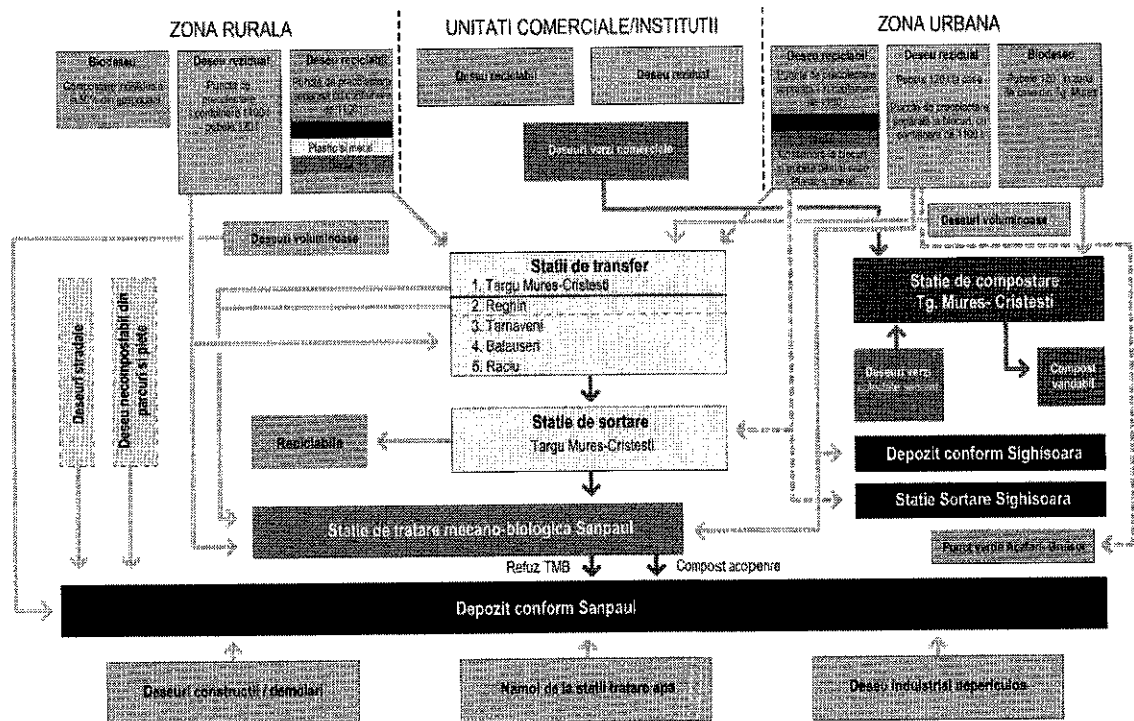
ZONA RURALA

UNITATI COMERCIALE/INSTITUTII

ZONA URBANA

Biodeseu

Compostare individuala (LMV) in gospodarii

Deseu rezidual

Puncte de precolectare containere (1100l, pubele 120)

Deseu reciclabil

Puncte de precolectare separata cu containere de 1100l

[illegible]

Plastic si metal

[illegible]

Deseu reciclabil

Deseu rezidual

Deseuri verzi comerciale

Deseu reciclabil

Puncte de precolectare separata cu containere de 1100l

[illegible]

Containere la blocuri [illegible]

Deseu rezidual

Pubele 120 l la case

Puncte de colectare separata la blocuri cu containere de 1100l

Biodeseu

Pubele 120 l in zona de case din Tg. Mures

Deseuri voluminoase

Deseuri voluminoase

Statii de transfer
1. Targu Mures-Cristesti
2. Reghin
3. Tarnaveni
4. Balauseri
5. Raciu

Statie de compostare
Tg. Mures- Cristesti

Deseuri verzi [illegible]

Compost vandabil

Deseuri stradale

Deseu necompostabil din parcuri si piete

Reciclabile

Statie de sortare
Targu Mures-Cristesti

Depozit conform Sighisoara

Statie Sortare Sighisoara

Statie de tratare mecano-biologica Sanpaul

Punct verde Acatari-Ernei

Refuz TMB

Compost acoperire

Depozit conform Sanpaul

Deseuri constructii / demolari

Namol de la statii tratare apa

Deseu industrial nepericulos